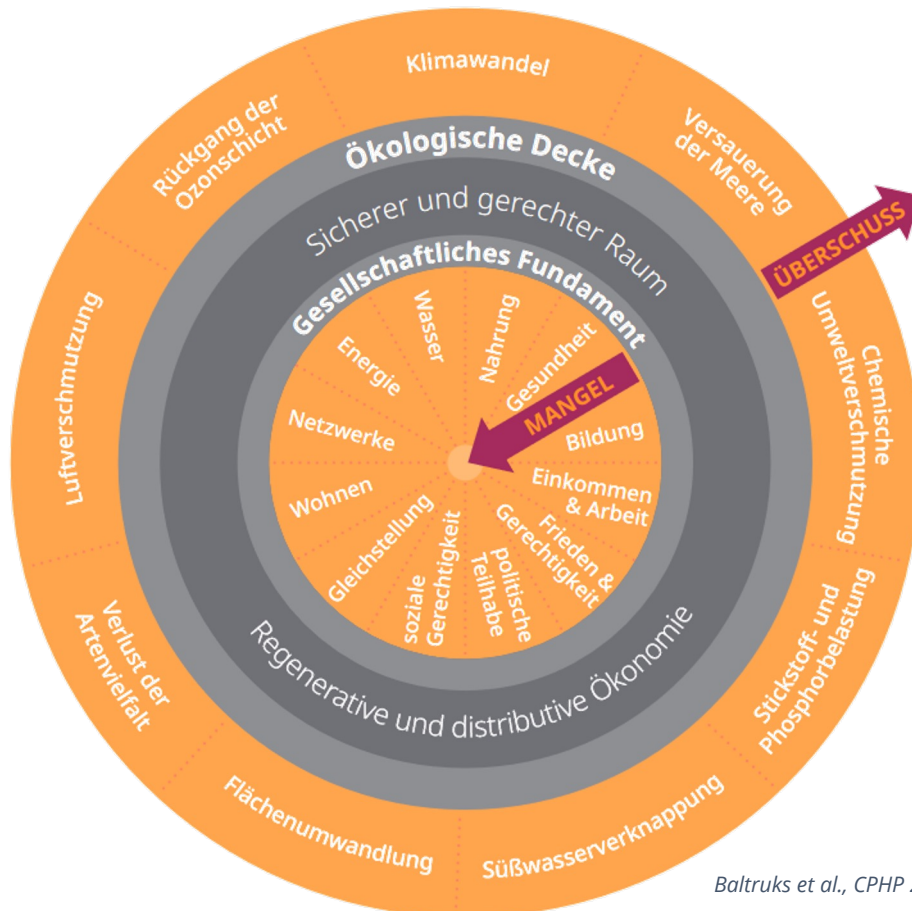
Klimawandel

Versauerung der Meere

ÜBERSCHUSS

Chemische Umweltverschmutzung

Stickstoff- und Phosphorbelastung

Süßwasserverknappung

Flächenumwandlung

Verlust der Artenvielfalt

Luftverschmutzung

Rückgang der Ozonschicht

Ökologische Decke

Sicherer und gerechter Raum

Gesellschaftliches Fundament

Wasser

Nahrung

Gesundheit

MANGEL

Bildung

Einkommen & Arbeit

Frieden & Gerechtigkeit

politische Teilhabe

soziale Gerechtigkeit

Gleichstellung

Wohnen

Netzwerke

Energie

Regenerative und distributive Ökonomie

Baltruks et al., CPHP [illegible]